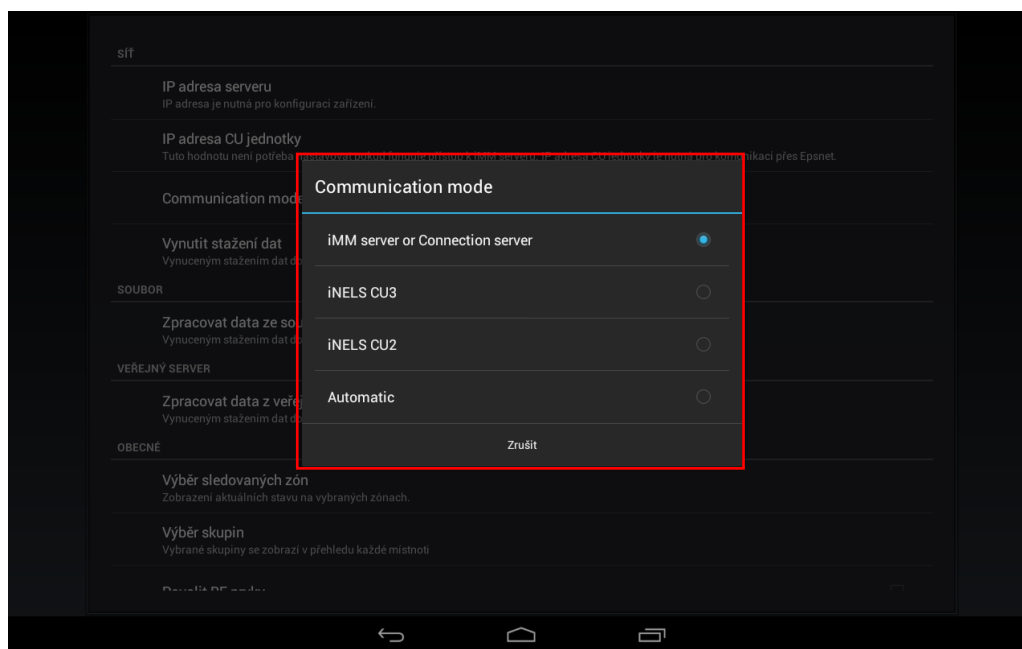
SÍŤ

IP adresa serveru
IP adresa je nutná pro konfiguraci zařízení.

IP adresa CU jednotky
Tuto hodnotu není potřeba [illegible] kaci přes Epsnet.

Communication mode

Vynutit stažení dat
Vynuceným stažením dat d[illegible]

SOUBOR

Zpracovat data ze sou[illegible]
Vynuceným stažením dat d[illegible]

VEŘEJNÝ SERVER

Zpracovat data z veřej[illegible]
Vynuceným stažením dat d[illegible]

OBECNÉ

Výběr sledovaných zón
Zobrazení aktuálních stavu na vybraných zónách.

Výběr skupin
Vybrané skupiny se zobrazí v přehledu každé místnosti

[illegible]

Communication mode

iMM server or Connection server

iNELS CU3

iNELS CU2

Automatic

Zrušit